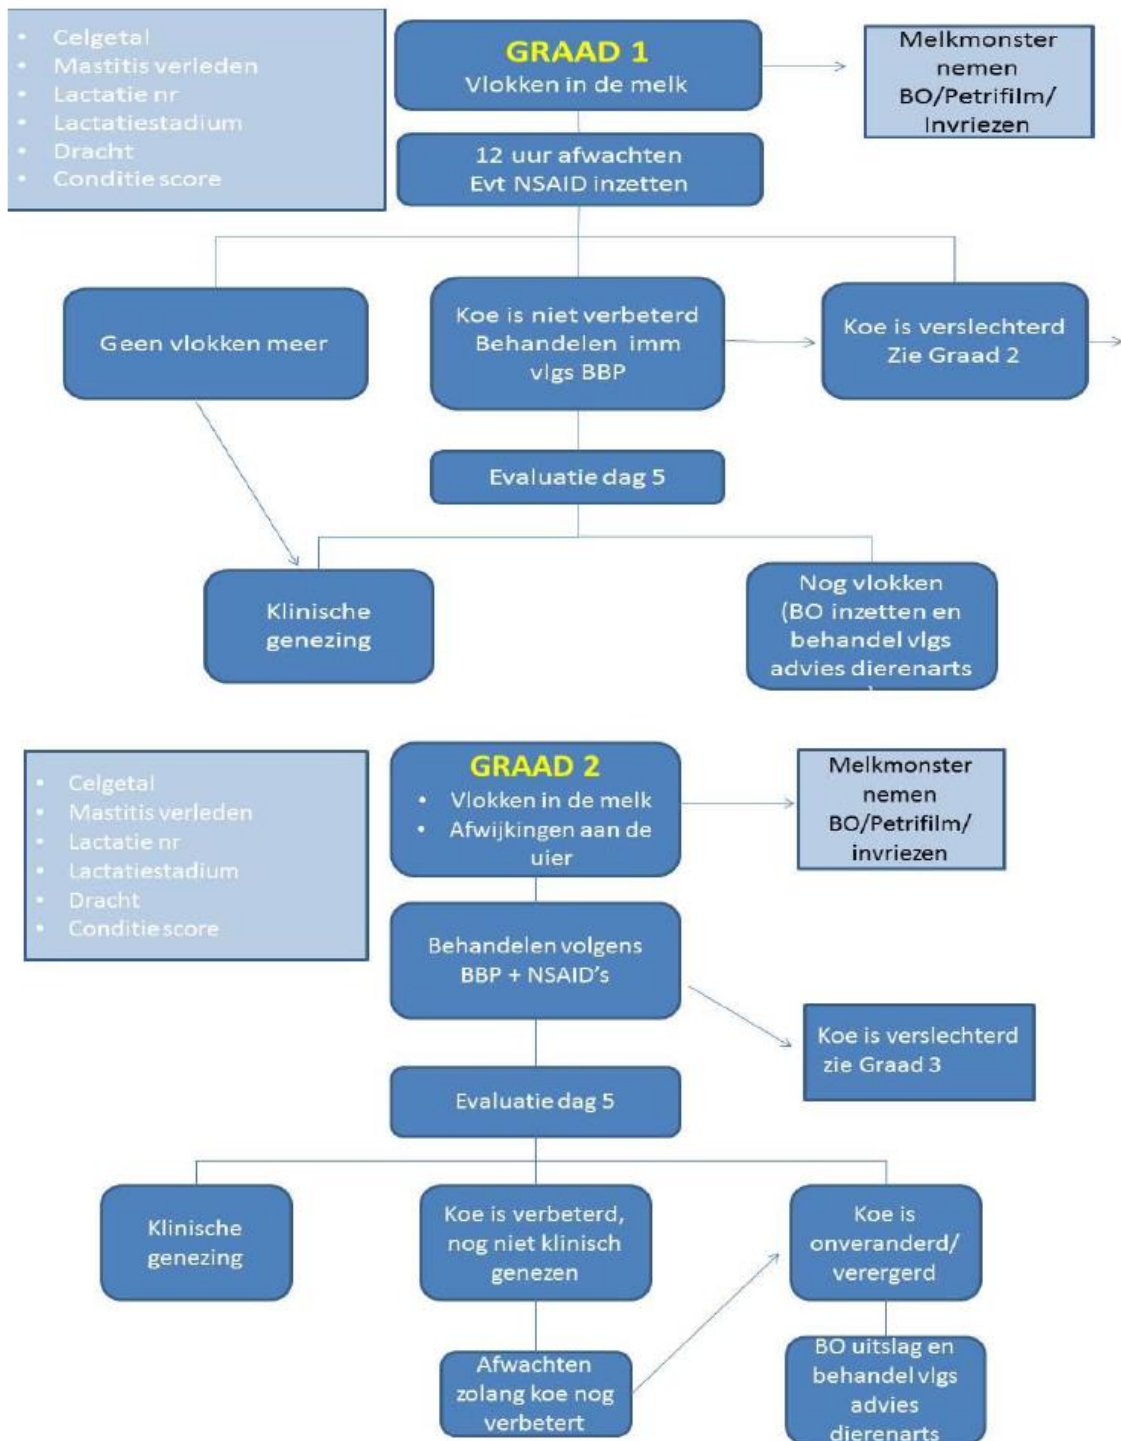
- Celgetal
- Mastitis verleden
- Lactatie nr
- Lactatiestadium
- Dracht
- Conditie score

GRAAD 1
Vlokken in de melk

Melkmonster nemen BO/Petrifilm/ Invriezen

12 uur afwachten
Evt NSAID inzetten

Geen vlokken meer

Koe is niet verbeterd
Behandelen imm vlgs BBP

Koe is verslechterd
Zie Graad 2

Evaluatie dag 5

Klinische genezing

Nog vlokken (BO inzetten en behandel vlgs advies dierenarts

- Celgetal
- Mastitis verleden
- Lactatie nr
- Lactatiestadium
- Dracht
- Conditie score

GRAAD 2
- Vlokken in de melk
- Afwijkingen aan de uier

Melkmonster nemen BO/Petrifilm/ invriezen

Behandelen volgens BBP + NSAID's

Koe is verslechterd zie Graad 3

Evaluatie dag 5

Klinische genezing

Koe is verbeterd, nog niet klinisch genezen

Koe is onveranderd/ verergerd

Afwachten zolang koe nog verbetert

BO uitslag en behandel vlgs advies dierenarts